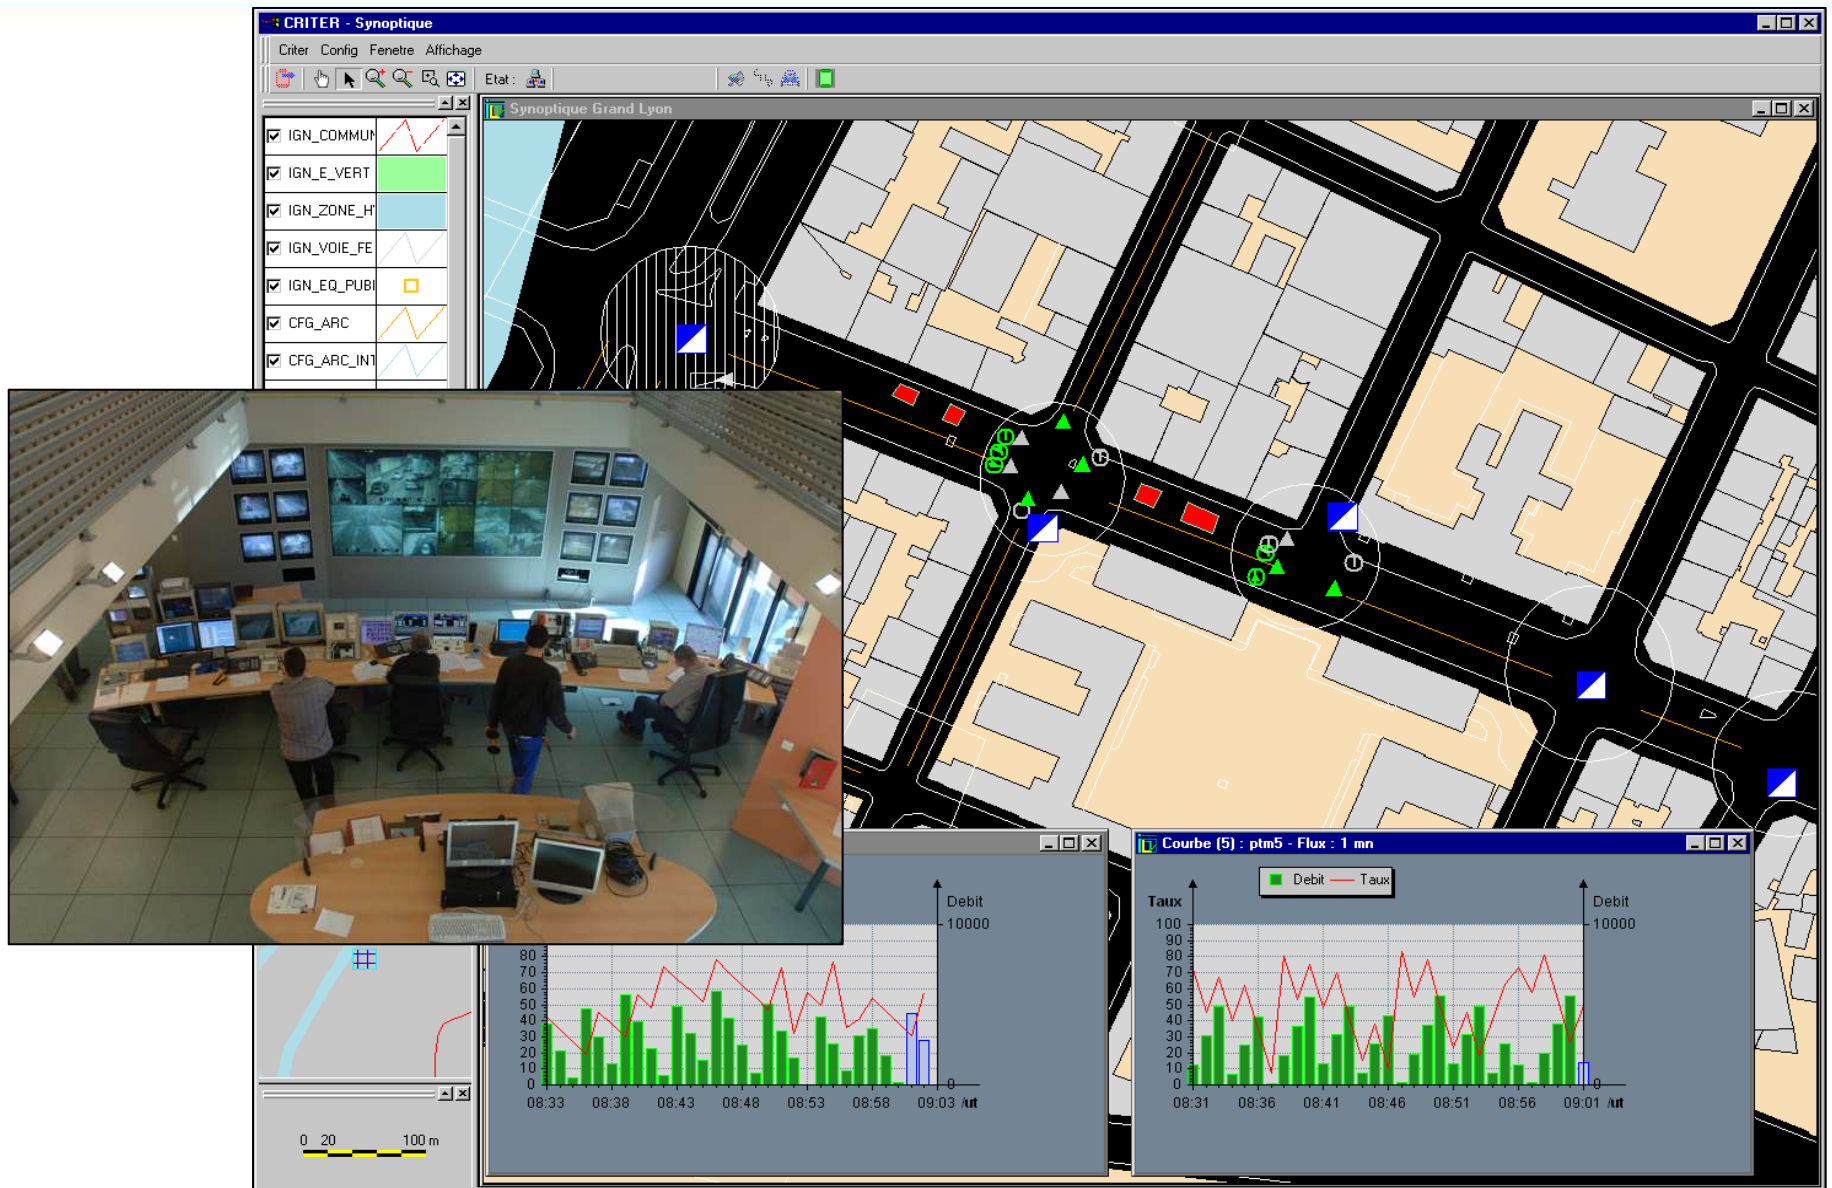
CRITER - Synoptique

Criter Config Fenetre Affichage

Etat :

Synoptique Grand Lyon

IGN_COMMUN
IGN_E_VERT
IGN_ZONE_H
IGN_VOIE_FE
IGN_EQ_PUBI
CFG_ARC
CFG_ARC_INT

Debit
10000
80
70
60
50
40
30
20
10
0
0
08:33 08:38 08:43 08:48 08:53 08:58 09:03 /ut

Courbe (5) : ptm5 - Flux : 1 mn

Debit Taux

Taux
100
90
80
70
60
50
40
30
20
10
0
Debit
10000
0
08:31 08:36 08:41 08:46 08:51 08:56 09:01 /ut

0 20 100 m